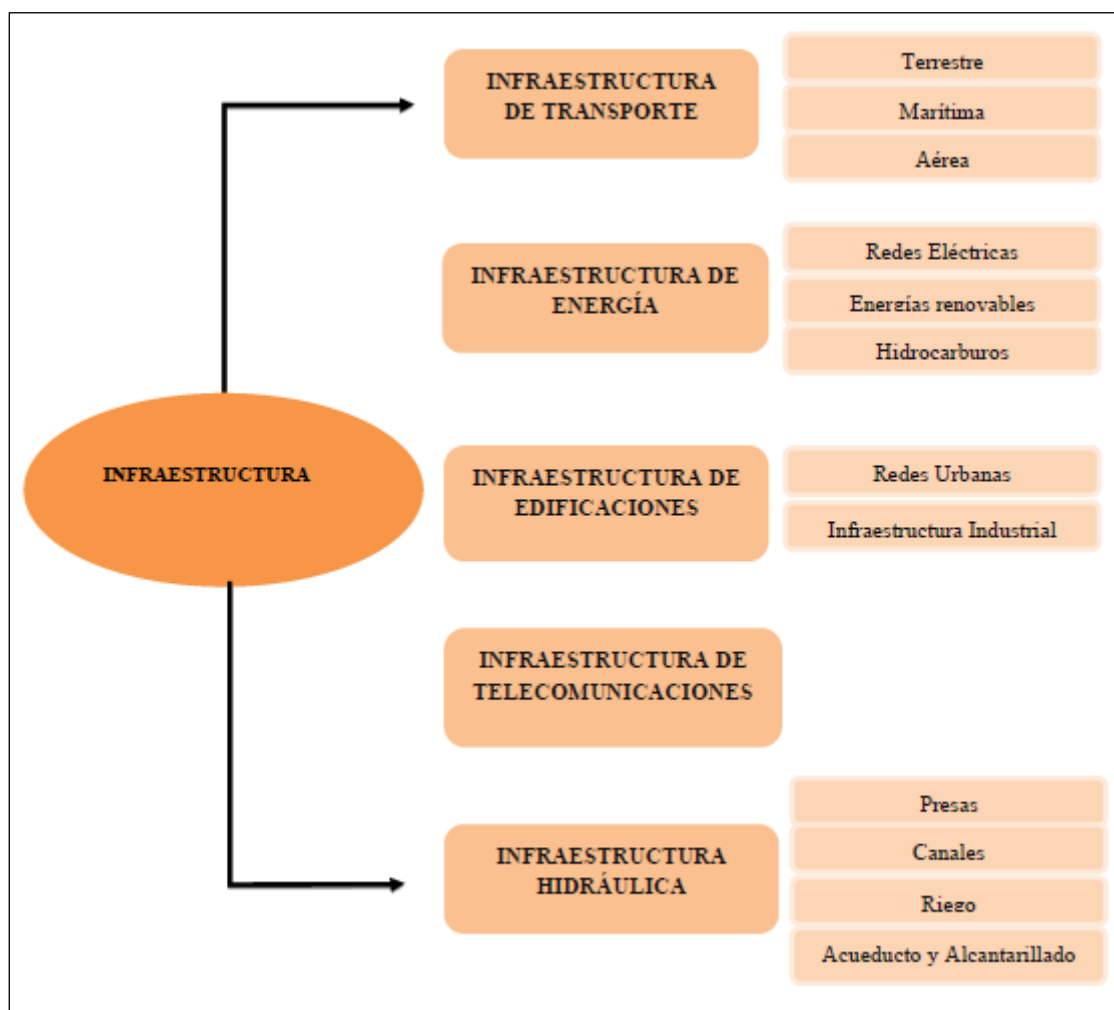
INFRAESTRUCTURA

INFRAESTRUCTURA DE TRANSPORTE

Terrestre

Marítima

Aérea

INFRAESTRUCTURA DE ENERGÍA

Redes Eléctricas

Energías renovables

Hidrocarburos

INFRAESTRUCTURA DE EDIFICACIONES

Redes Urbanas

Infraestructura Industrial

INFRAESTRUCTURA DE TELECOMUNICACIONES

INFRAESTRUCTURA HIDRÁULICA

Presas

Canales

Riego

Acueducto y Alcantarillado